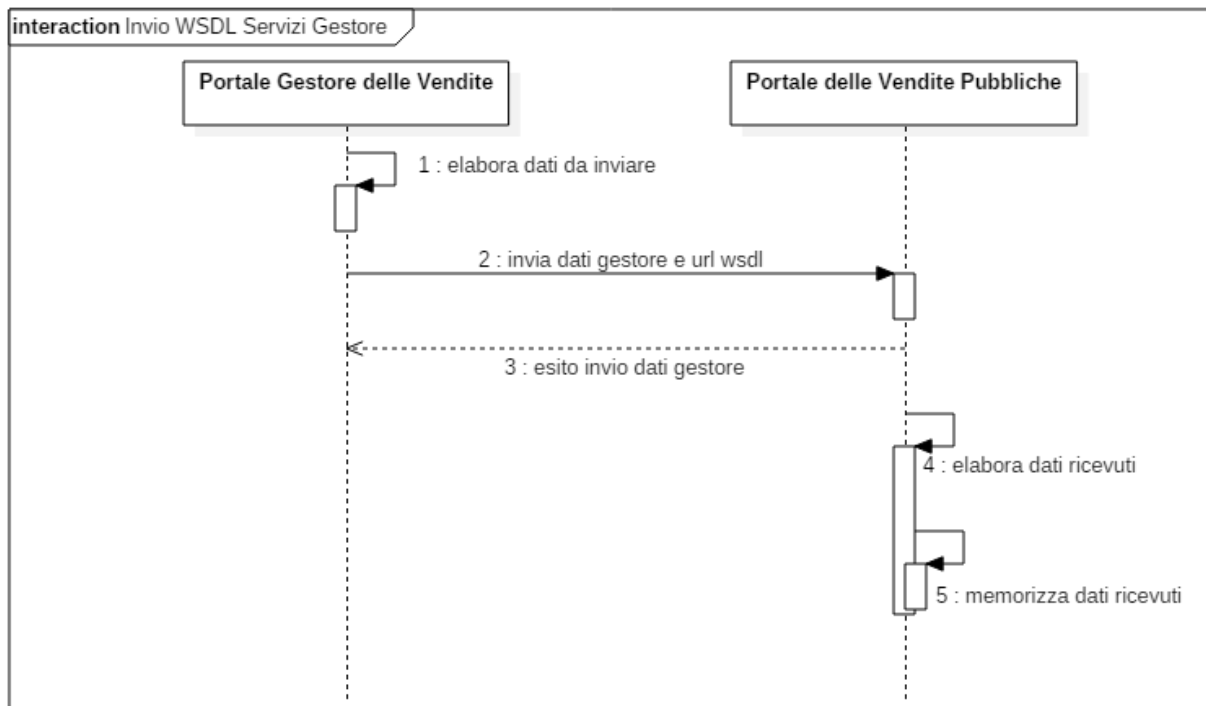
**interaction** Invio WSDL Servizi Gestore

Portale Gestore delle Vendite

Portale delle Vendite Pubbliche

1 : elabora dati da inviare

2 : invia dati gestore e url wsdl

3 : esito invio dati gestore

4 : elabora dati ricevuti

5 : memorizza dati ricevuti